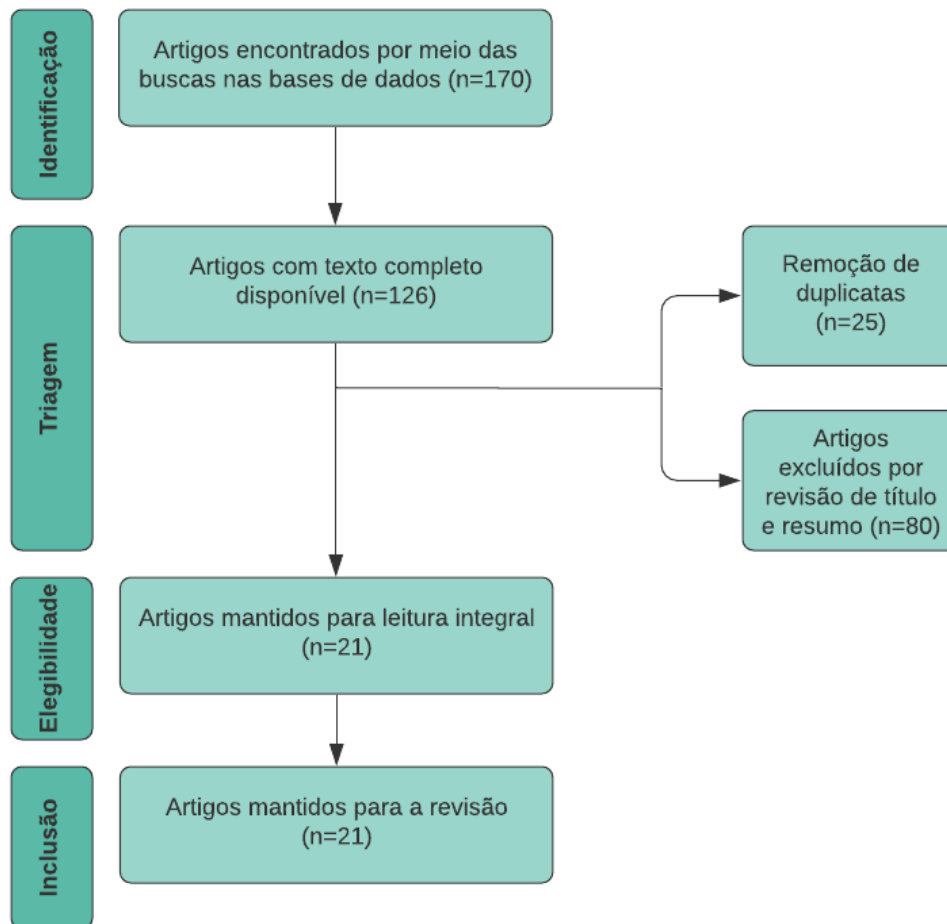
Identificação

Artigos encontrados por meio das buscas nas bases de dados (n=170)

Triagem

Artigos com texto completo disponível (n=126)

Remoção de duplicatas (n=25)

Artigos excluídos por revisão de título e resumo (n=80)

Elegibilidade

Artigos mantidos para leitura integral (n=21)

Inclusão

Artigos mantidos para a revisão (n=21)